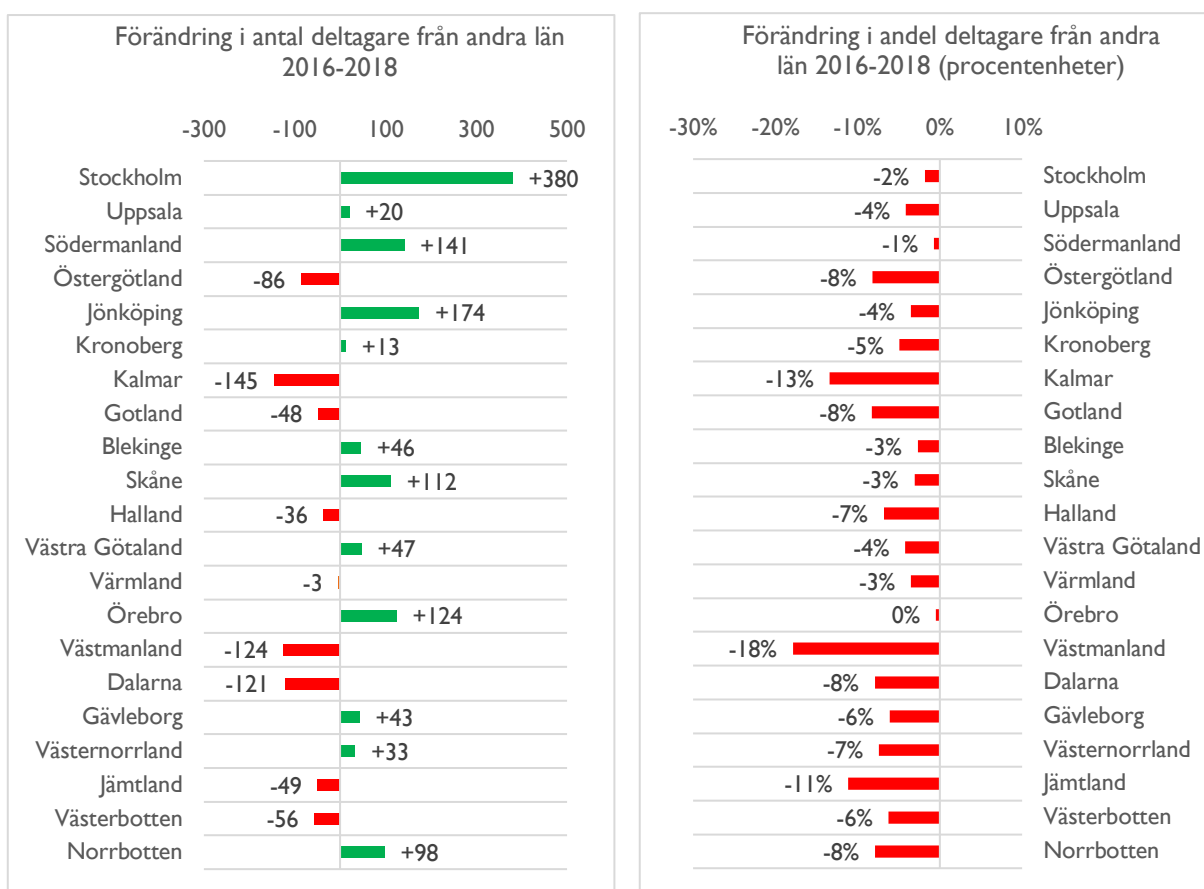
Förändring i antal deltagare från andra län 2016-2018

-300 -100 100 300 500

| | |
|---|---|
| Stockholm | +380 |
| Uppsala | +20 |
| Södermanland | +141 |
| Östergötland | -86 |
| Jönköping | +174 |
| Kronoberg | +13 |
| Kalmar | -145 |
| Gotland | -48 |
| Blekinge | +46 |
| Skåne | +112 |
| Halland | -36 |
| Västra Götaland | +47 |
| Värmland | -3 |
| Örebro | +124 |
| Västmanland | -124 |
| Dalarna | -121 |
| Gävleborg | +43 |
| Västernorrland | +33 |
| Jämtland | -49 |
| Västerbotten | -56 |
| Norrbotten | +98 |

Förändring i andel deltagare från andra län 2016-2018 (procentenheter)

-30% -20% -10% 0% 10%

| | |
|---|---|
| -2% | Stockholm |
| -4% | Uppsala |
| -1% | Södermanland |
| -8% | Östergötland |
| -4% | Jönköping |
| -5% | Kronoberg |
| -13% | Kalmar |
| -8% | Gotland |
| -3% | Blekinge |
| -3% | Skåne |
| -7% | Halland |
| -4% | Västra Götaland |
| -3% | Värmland |
| 0% | Örebro |
| -18% | Västmanland |
| -8% | Dalarna |
| -6% | Gävleborg |
| -7% | Västernorrland |
| -11% | Jämtland |
| -6% | Västerbotten |
| -8% | Norrbotten |